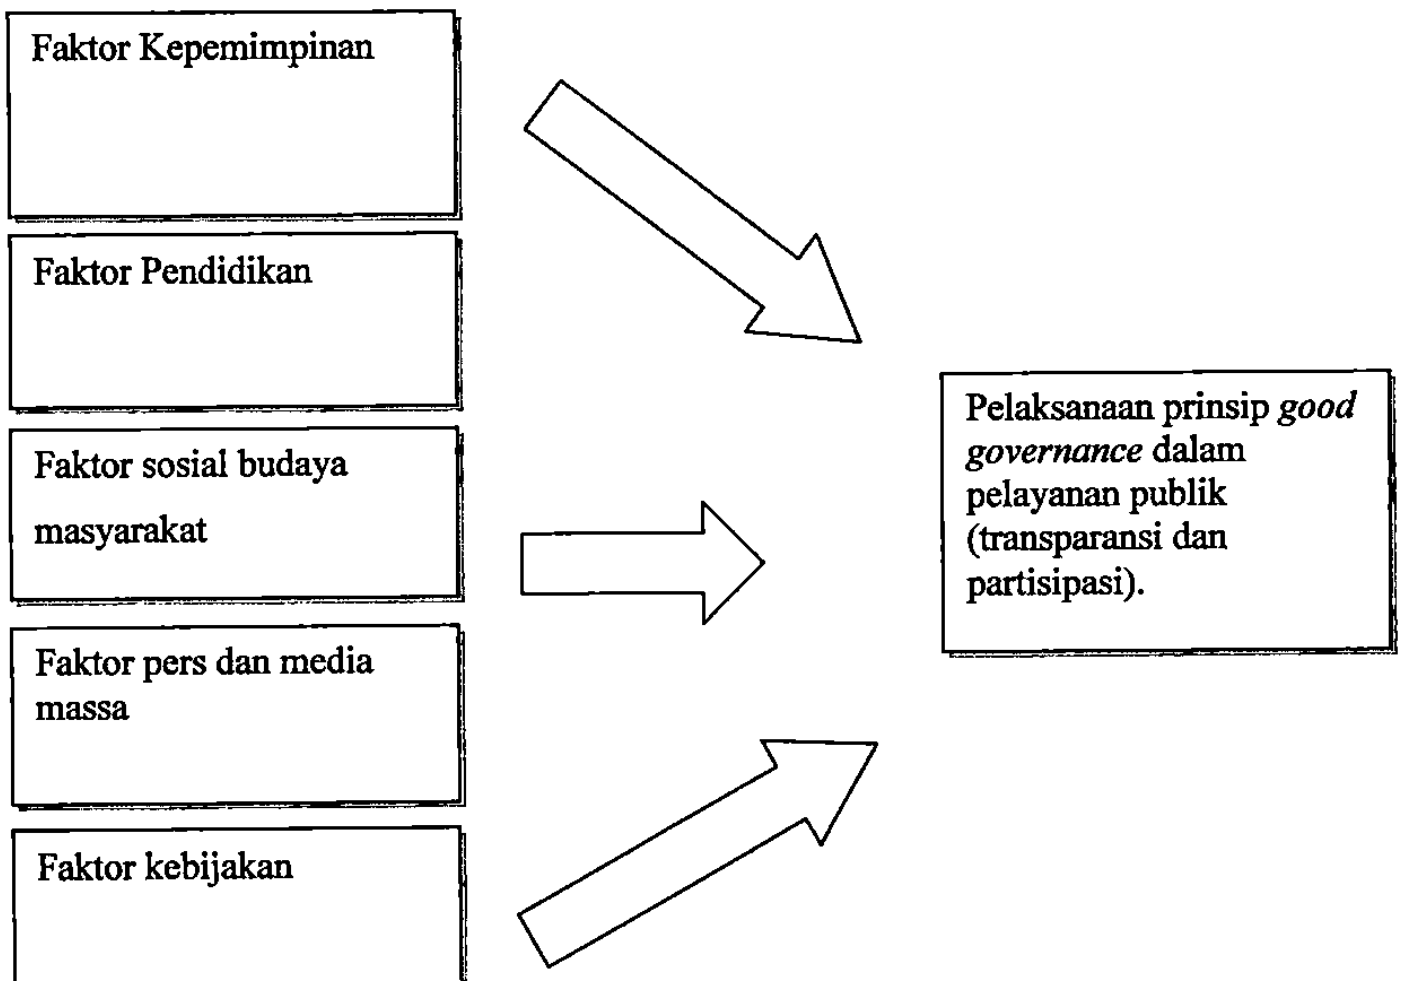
Faktor Kepemimpinan

Faktor Pendidikan

Faktor sosial budaya masyarakat

Faktor pers dan media massa

Faktor kebijakan

Pelaksanaan prinsip *good governance* dalam pelayanan publik (transparansi dan partisipasi).